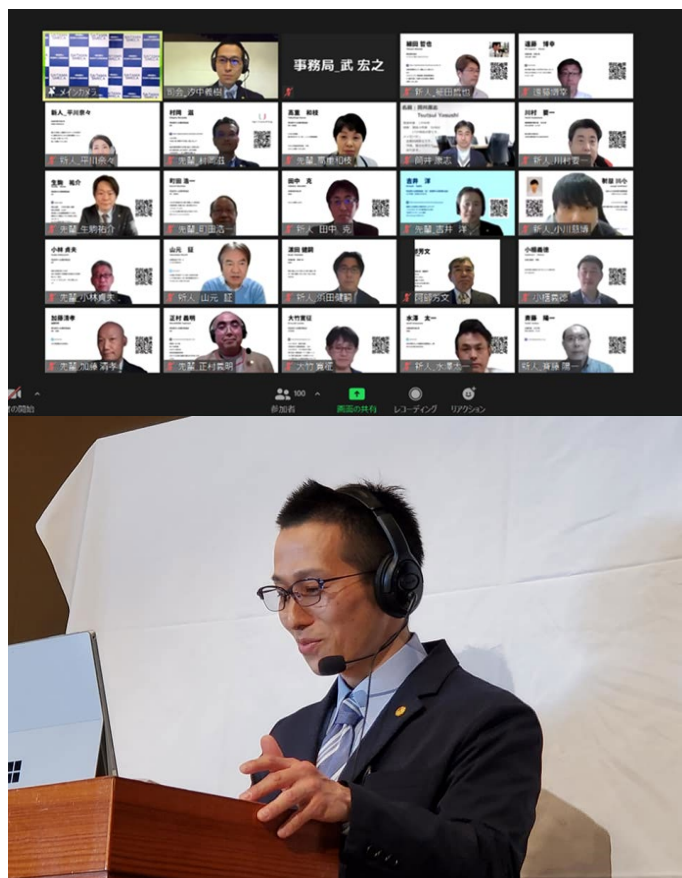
メインカメラ
司会_田中義樹
事務局_武 宏之
細田 哲也
新人_細田哲也
遠藤 博幸
遠藤博幸
新人_平川奈々
村岡 誠
先輩_村岡誠
高重 和樹
先輩_高重和樹
Tsutsui Yasushi
筒井康志
川村 晋一
新人_川村晋一
先輩_生駒祐介
町田 浩一
先輩_町田浩一
田中 克
新人_田中克
吉井 洋
先輩_吉井洋
新人_小川陽輔
小林 貞夫
先輩_小林貞夫
山元 証
新人_山元証
須田 健嗣
新人_須田健嗣
国部方文
小幡義徳
加藤 清孝
先輩_加藤清孝
正村 義明
先輩_正村義明
大竹 寛征
大竹寛征
水澤 太一
新人_水澤太一
齊藤 陽一
新人_齊藤陽一
の開始
参加者 100
画面の共有
レコーディング
リアクション